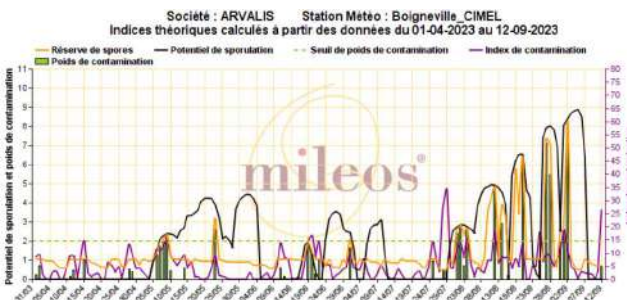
Société : ARVALIS Station Météo : Boigneville_CIMEL
Indices théoriques calculés à partir des données du 01-04-2023 au 12-09-2023

Réserve de spores
Potentiel de sporulation
Seuil de poids de contamination
Index de contamination
Poids de contamination

mileos®

Potentiel de sporulation et poids de contamination

11
10
9
8
7
6
5
4
3
2
1
0

80
75
70
65
60
55
50
45
40
35
30
25
20
15
10
5
0

01/04 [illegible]